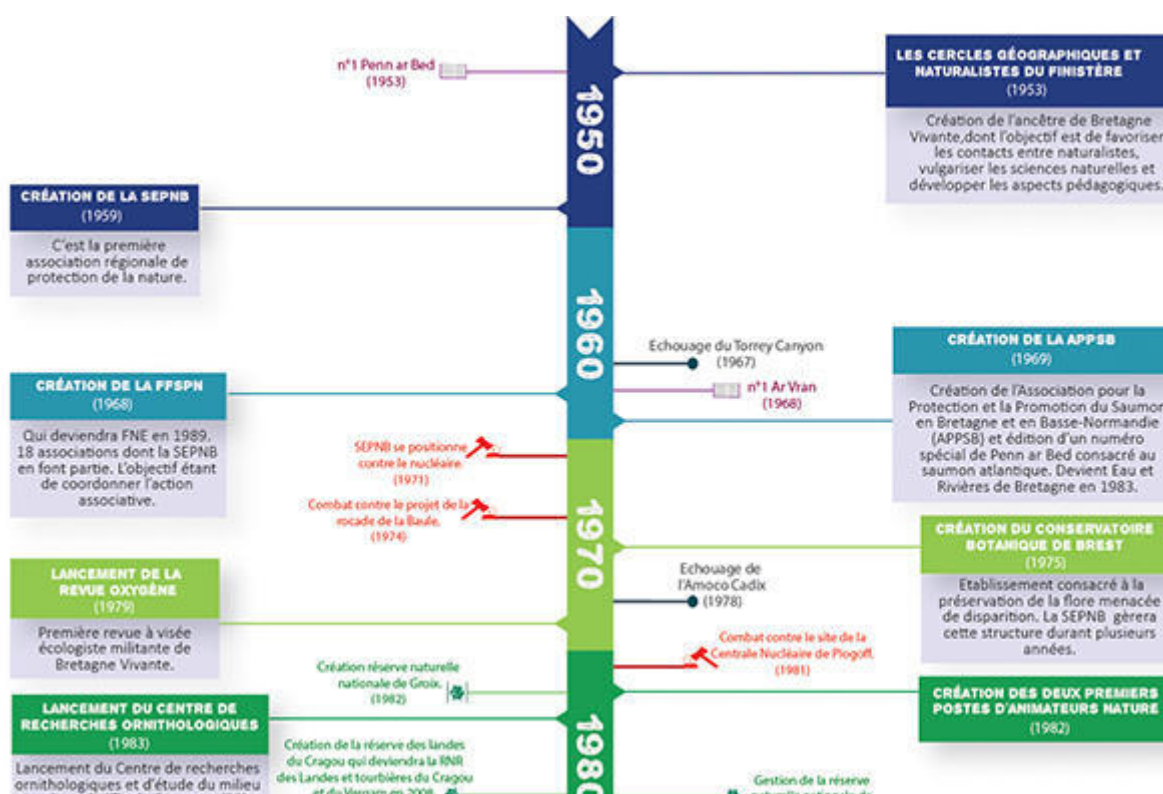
1950

n°1 Penn ar Bed
(1953)

LES CERCLES GÉOGRAPHIQUES ET NATURALISTES DU FINISTÈRE
(1953)

Création de l'ancêtre de Bretagne Vivante,dont l'objectif est de favoriser les contacts entre naturalistes, vulgariser les sciences naturelles et développer les aspects pédagogiques.

CRÉATION DE LA SEPNB
(1959)

C'est la première association régionale de protection de la nature.

1960

Echouage du Torrey Canyon
(1967)

n°1 Ar Vran
(1968)

CRÉATION DE LA APPSB
(1969)

Création de l'Association pour la Protection et la Promotion du Saumon en Bretagne et en Basse-Normandie (APPSB) et édition d'un numéro spécial de Penn ar Bed consacré au saumon atlantique. Devient Eau et Rivières de Bretagne en 1983.

CRÉATION DE LA FFSPN
(1968)

Qui deviendra FNE en 1989. 18 associations dont la SEPNB en font partie. L'objectif étant de coordonner l'action associative.

SEPNB se positionne contre le nucléaire
(1971)

Combat contre le projet de la rocade de la Baule.
(1974)

1970

Echouage de l'Amoco Cadix
(1978)

CRÉATION DU CONSERVATOIRE BOTANIQUE DE BREST
(1975)

Etablissement consacré à la préservation de la flore menacée de disparition. La SEPNB gèrera cette structure durant plusieurs années.

LANCEMENT DE LA REVUE OXYGÈNE
(1979)

Première revue à visée écologiste militante de Bretagne Vivante.

Combat contre le site de la Centrale Nucléaire de Plogoff.
(1981)

Création réserve naturelle nationale de Groix.
(1982)

CRÉATION DES DEUX PREMIERS POSTES D'ANIMATEURS NATURE
(1982)

LANCEMENT DU CENTRE DE RECHERCHES ORNITHOLOGIQUES
(1983)

Lancement du Centre de recherches ornithologiques et d'étude du milieu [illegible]

1980

Création de la réserve des landes du Cragou qui deviendra la RNR des Landes et tourbières du Cragou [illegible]

Gestion de la réserve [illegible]